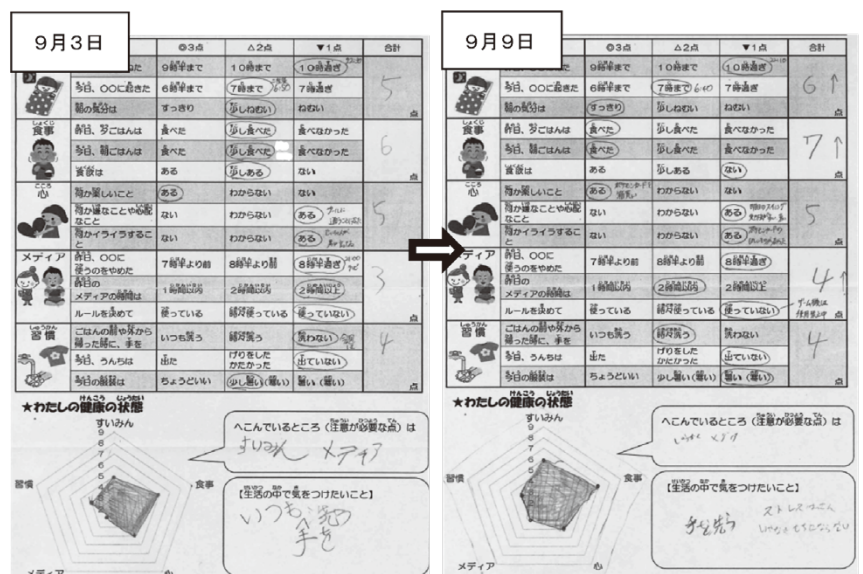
9月3日

| | | ◎3点 | △2点 | ▼1点 | 合計 |
|---|---|---|---|---|---|
| | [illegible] | 9時半まで | 10時まで | 10時過ぎ | 5 |
| | 今日、〇〇に起きた | 6時半まで | 7時まで | 7時過ぎ | |
| | 朝の気分は | すっきり | 少しねむい | ねむい | |
| 食事 | 昨日、夕ごはんは | 食べた | 少し食べた | 食べなかった | 6 |
| | 今日、朝ごはんは | 食べた | 少し食べた | 食べなかった | |
| | 食欲は | ある | 少しある | ない | |
| 心 | 何か嬉しいこと | ある | わからない | ない | 5 |
| | 何か嫌なことや心配なこと | ない | わからない | ある | |
| | 何かイライラすること | ない | わからない | ある | |
| メディア | 昨日、〇〇に使うのをやめた | 7時半より前 | 8時半より前 | 8時半過ぎ | 3 |
| | 昨日のメディアの時間は | 1時間以内 | 2時間以内 | 2時間以上 | |
| | ルールを決めて | 使っている | 時々使っている | 使っていない | |
| 習慣 | ごはんの前や外から帰った時に、手を | いつも洗う | 時々洗う | 洗わない | 4 |
| | 今日、うんちは | 出た | げりをしたかたかった | 出ていない | |
| | 今日の服装は | ちょうどいい | 少し暑い(寒い) | 暑い(寒い) | |

★わたしの健康の状態

すいみん
食事
心
メディア
習慣
9
8
7
6
5
4
3

へこんでいるところ（注意が必要な点）は
すいみん メディア

【生活の中で気をつけたいこと】
いつも洗う 手を

9月9日

| | | ◎3点 | △2点 | ▼1点 | 合計 |
|---|---|---|---|---|---|
| | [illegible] | 9時半まで | 10時まで | 10時過ぎ | 6↑ |
| | 今日、〇〇に起きた | 6時半まで | 7時まで 6:40 | 7時過ぎ | |
| | 朝の気分は | すっきり | 少しねむい | ねむい | |
| 食事 | 昨日、夕ごはんは | 食べた | 少し食べた | 食べなかった | 7↑ |
| | 今日、朝ごはんは | 食べた | 少し食べた | 食べなかった | |
| | 食欲は | ある | 少しある | ない | |
| 心 | 何か嬉しいこと | ある | わからない | ない | 5 |
| | 何か嫌なことや心配なこと | ない | わからない | ある | |
| | 何かイライラすること | ない | わからない | ある | |
| メディア | 昨日、〇〇に使うのをやめた | 7時半より前 | 8時半より前 | 8時半過ぎ | 4↑ |
| | 昨日のメディアの時間は | 1時間以内 | 2時間以内 | 2時間以上 | |
| | ルールを決めて | 使っている | 時々使っている | 使っていない | |
| 習慣 | ごはんの前や外から帰った時に、手を | いつも洗う | 時々洗う | 洗わない | 4 |
| | 今日、うんちは | 出た | げりをしたかたかった | 出ていない | |
| | 今日の服装は | ちょうどいい | 少し暑い(寒い) | 暑い(寒い) | |

★わたしの健康の状態

すいみん
食事
心
メディア
習慣

へこんでいるところ（注意が必要な点）は
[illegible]

【生活の中で気をつけたいこと】
手を洗う ストレスをためない